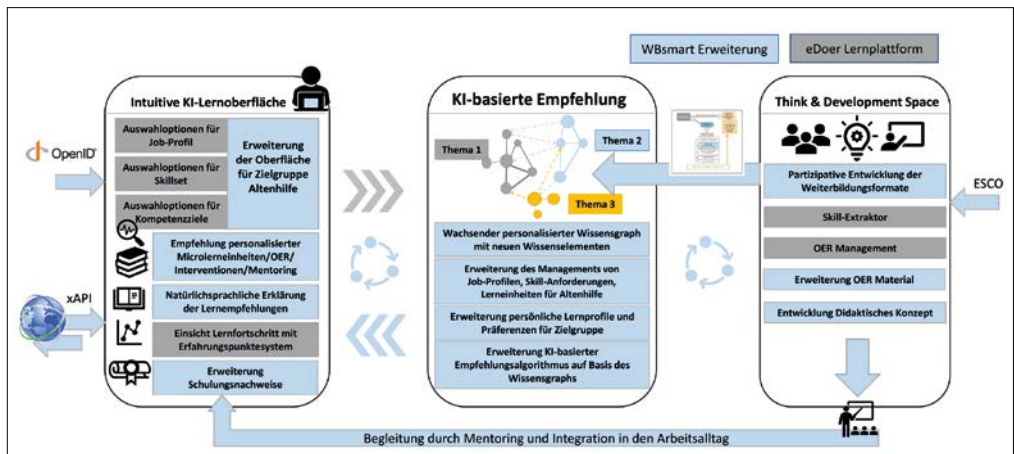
WBsmart Erweiterung

eDoer Lernplattform

OpenID

xAPI

Intuitive KI-Lernoberfläche

Auswahloptionen für Job-Profil

Auswahloptionen für Skillset

Auswahloptionen für Kompetenzziele

Erweiterung der Oberfläche für Zielgruppe Altenhilfe

Empfehlung personalisierter Microlerneinheiten/OER/ Interventionen/Mentoring

Natürlichsprachliche Erklärung der Lernempfehlungen

Einsicht Lernfortschritt mit Erfahrungspunktesystem

Erweiterung Schulungsnachweise

KI-basierte Empfehlung

Thema 1

Thema 2

Thema 3

Wachsender personalisierter Wissensgraph mit neuen Wissenselementen

Erweiterung des Managements von Job-Profilen, Skill-Anforderungen, Lerneinheiten für Altenhilfe

Erweiterung persönliche Lernprofile und Präferenzen für Zielgruppe

Erweiterung KI-basierter Empfehlungsalgorithmus auf Basis des Wissensgraphs

Think & Development Space

Partizipative Entwicklung der Weiterbildungsformate

ESCO

Skill-Extraktor

OER Management

Erweiterung OER Material

Entwicklung Didaktisches Konzept

Begleitung durch Mentoring und Integration in den Arbeitsalltag